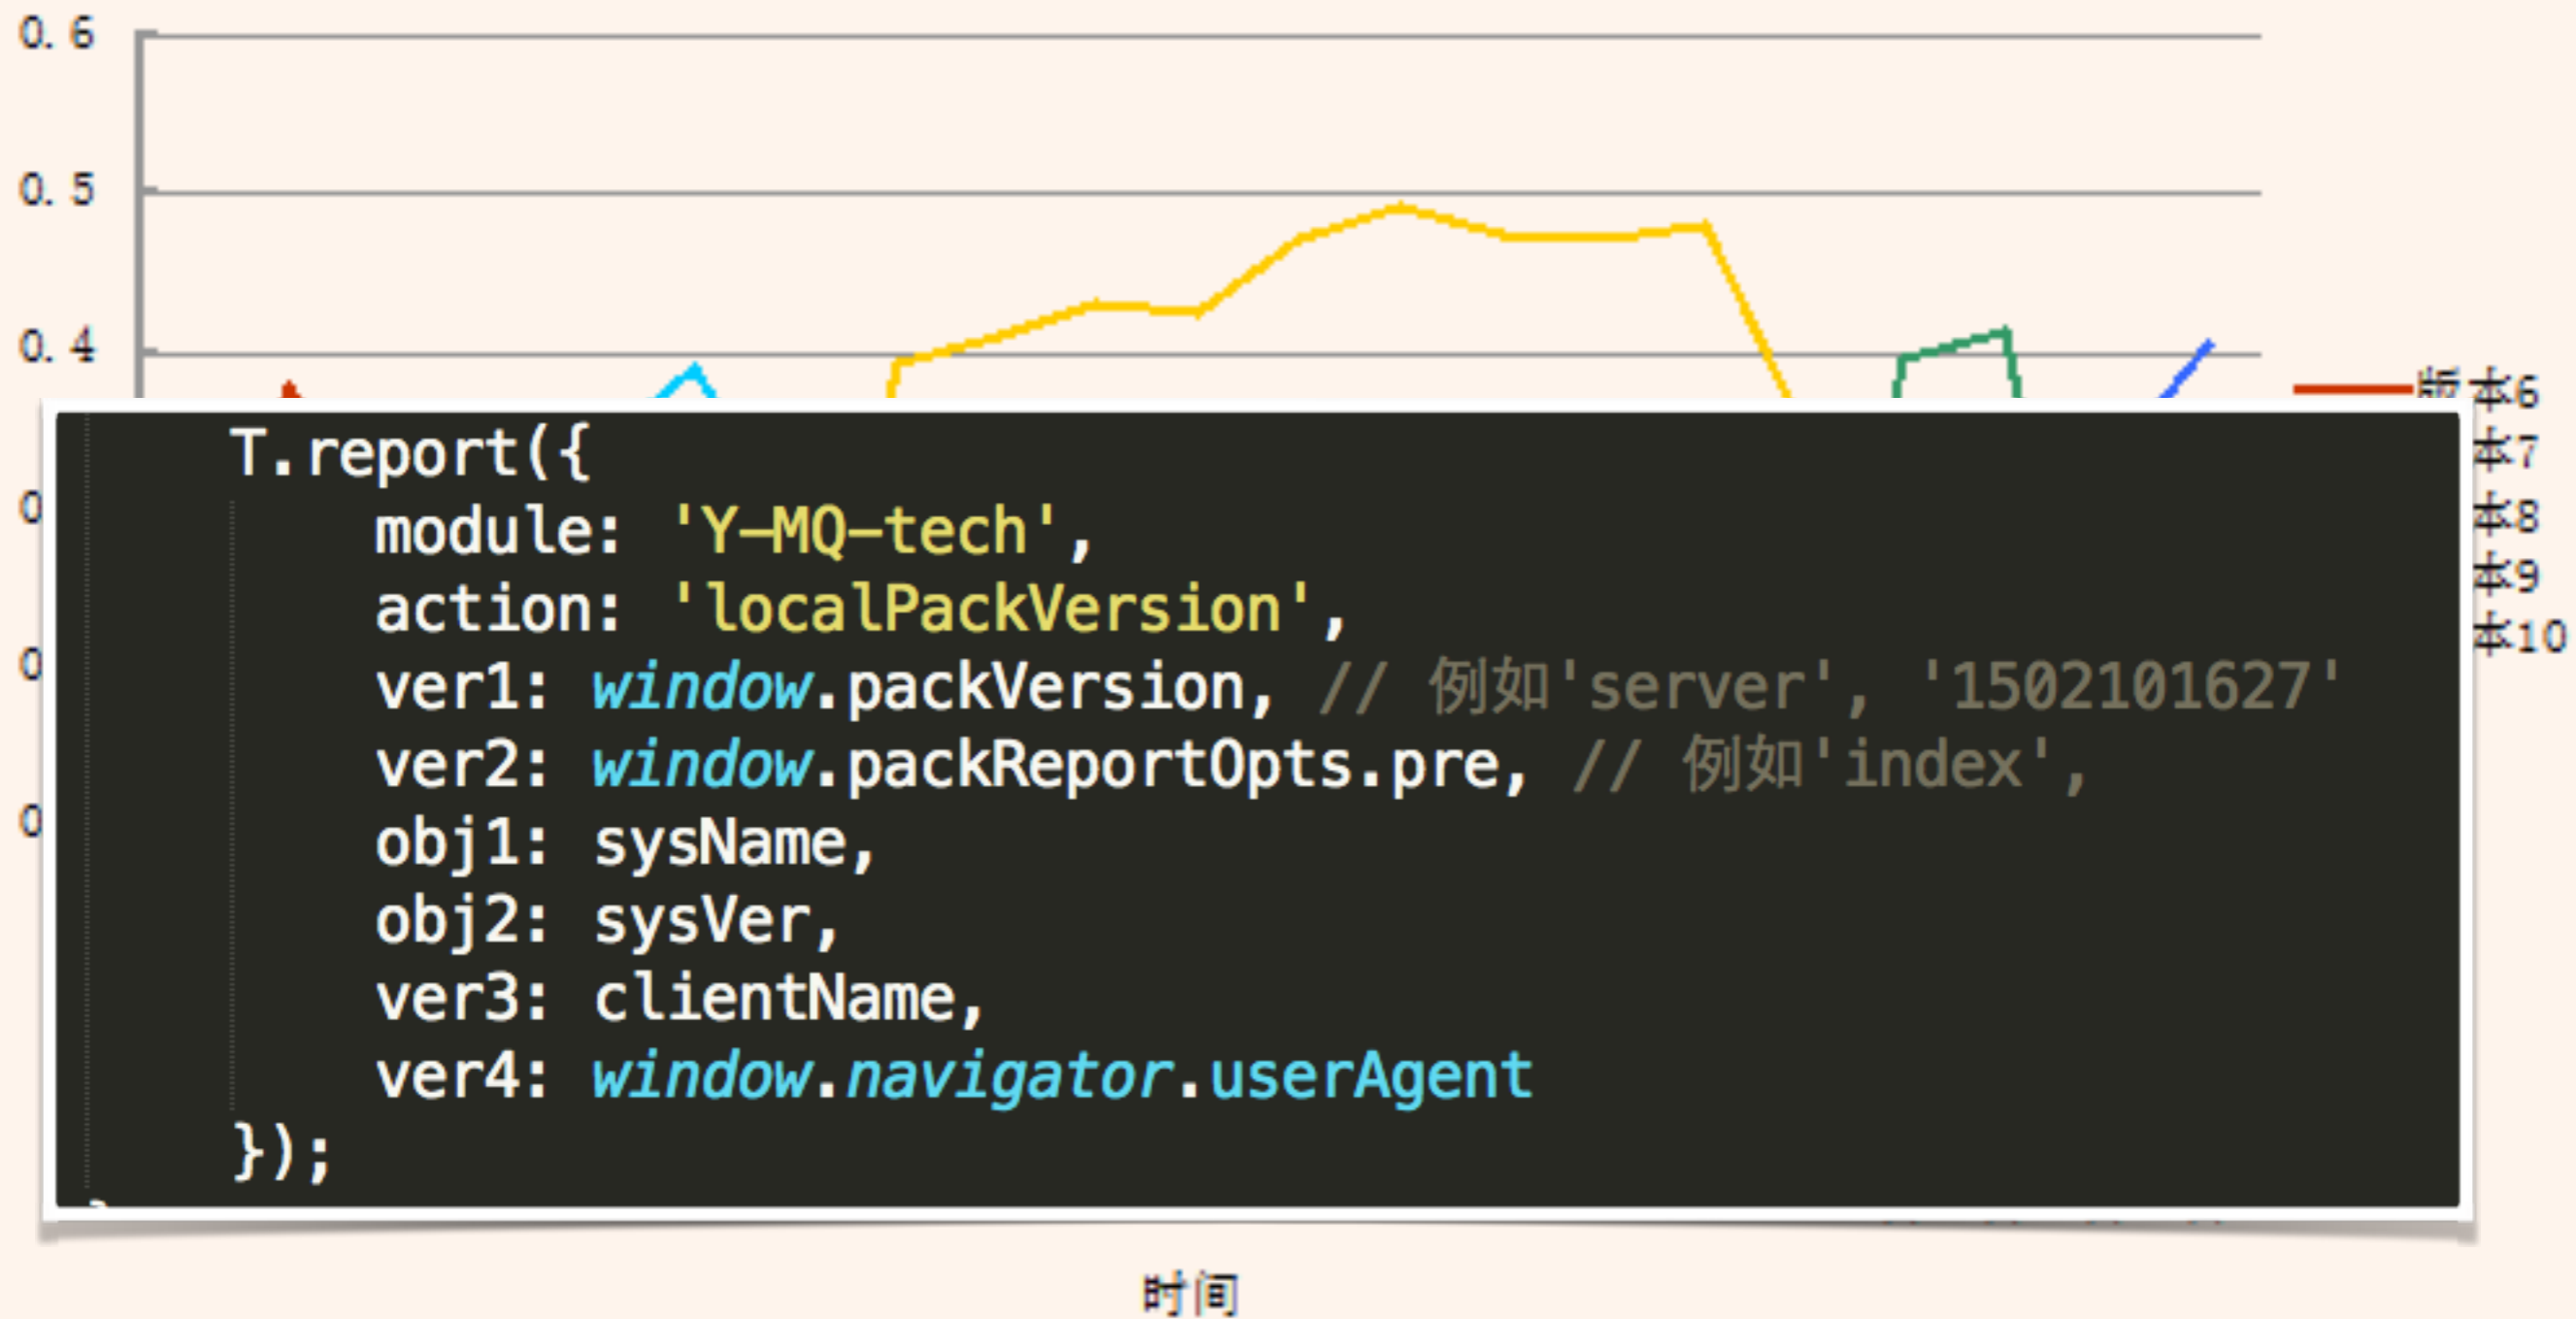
0.6
0.5
0.4
0
0
0

版本6
本7
本8
本9
本10

T.report({
    module: 'Y-MQ-tech',
    action: 'localPackVersion',
    ver1: window.packVersion, // 例如'server', '1502101627'
    ver2: window.packReportOpts.pre, // 例如'index',
    obj1: sysName,
    obj2: sysVer,
    ver3: clientName,
    ver4: window.navigator.userAgent
});

时间